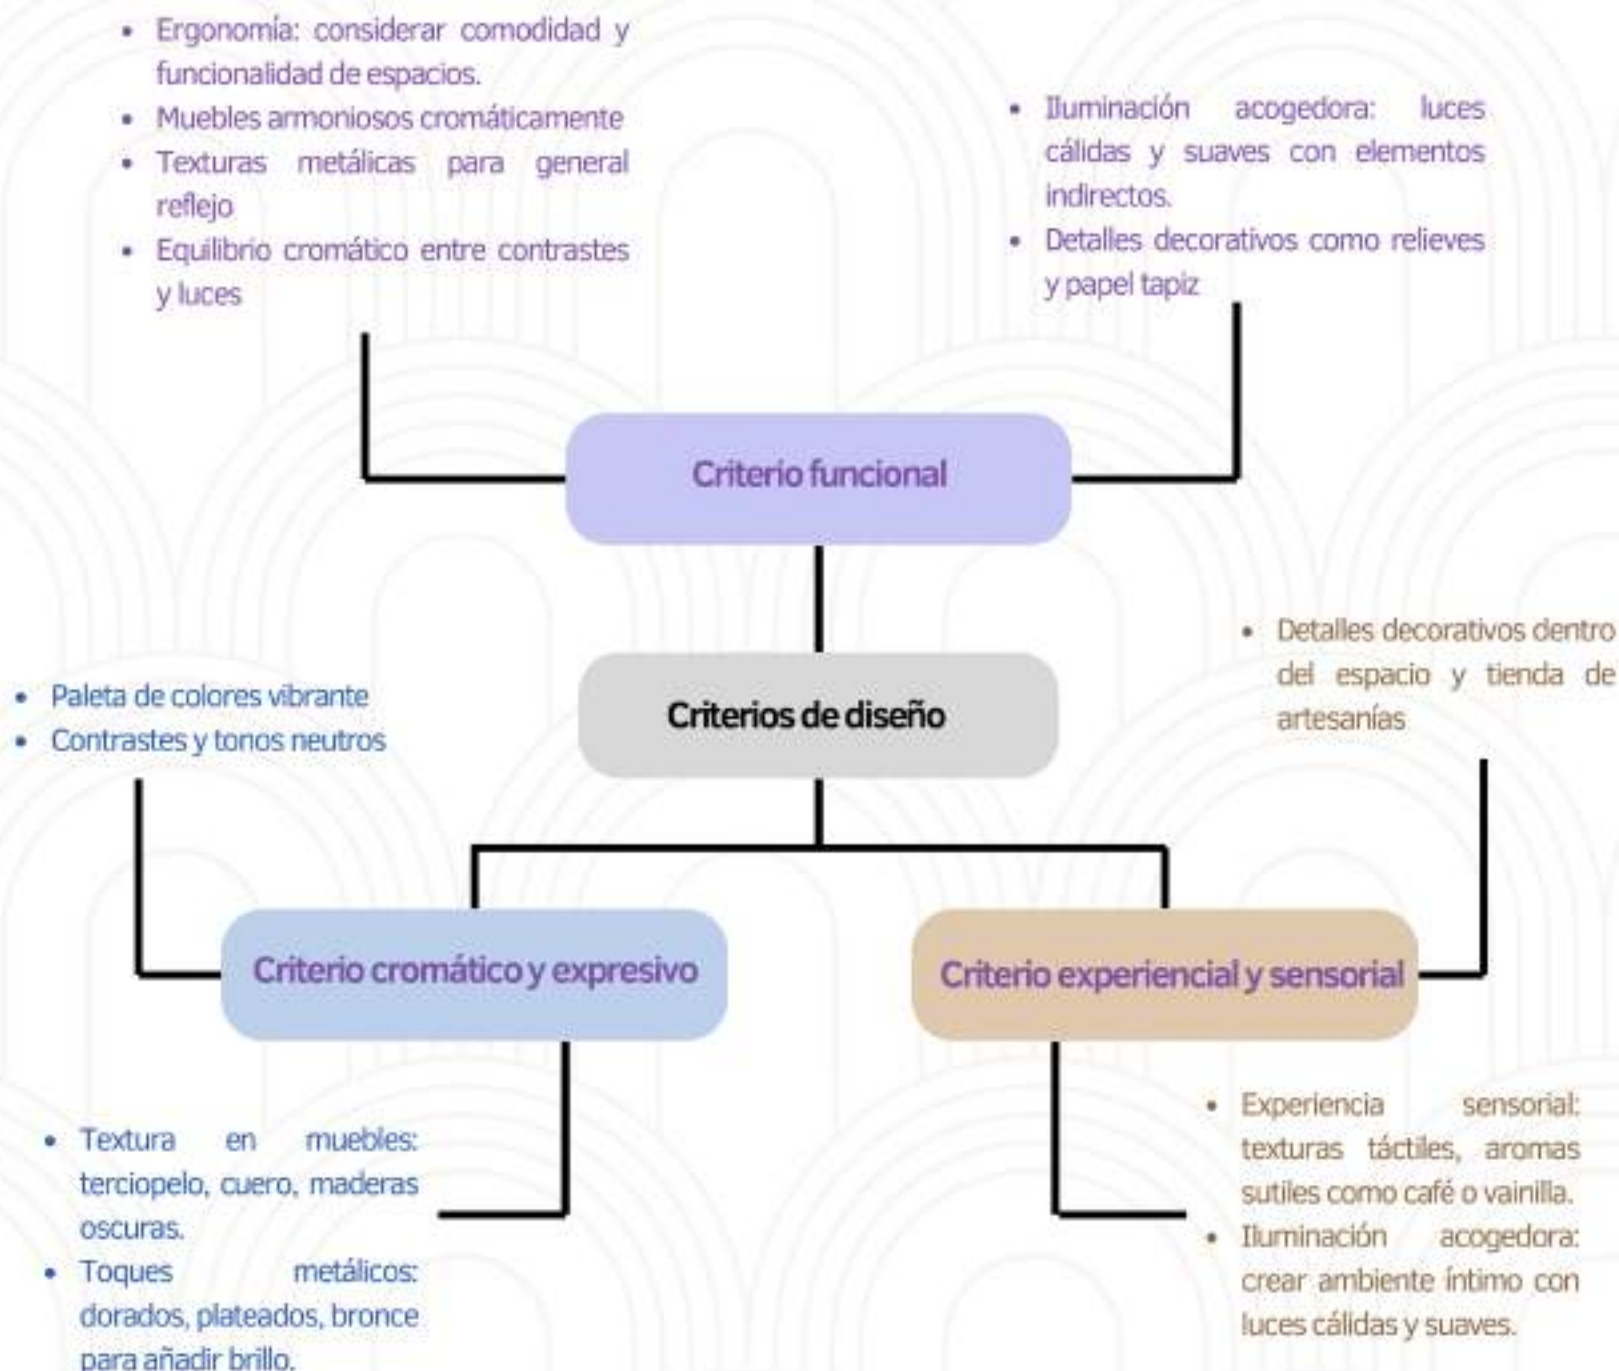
- Ergonomía: considerar comodidad y funcionalidad de espacios.
- Muebles armoniosos cromáticamente
- Texturas metálicas para general reflejo
- Equilibrio cromático entre contrastes y luces

- Iluminación acogedora: luces cálidas y suaves con elementos indirectos.
- Detalles decorativos como relieves y papel tapiz

Criterio funcional

- Detalles decorativos dentro del espacio y tienda de artesanías

- Paleta de colores vibrante
- Contrastes y tonos neutros

Criterios de diseño

Criterio cromático y expresivo

Criterio experiencial y sensorial

- Experiencia sensorial: texturas táctiles, aromas sutiles como café o vainilla.
- Iluminación acogedora: crear ambiente íntimo con luces cálidas y suaves.

- Textura en muebles: terciopelo, cuero, maderas oscuras.
- Toques metálicos: dorados, plateados, bronce para añadir brillo.